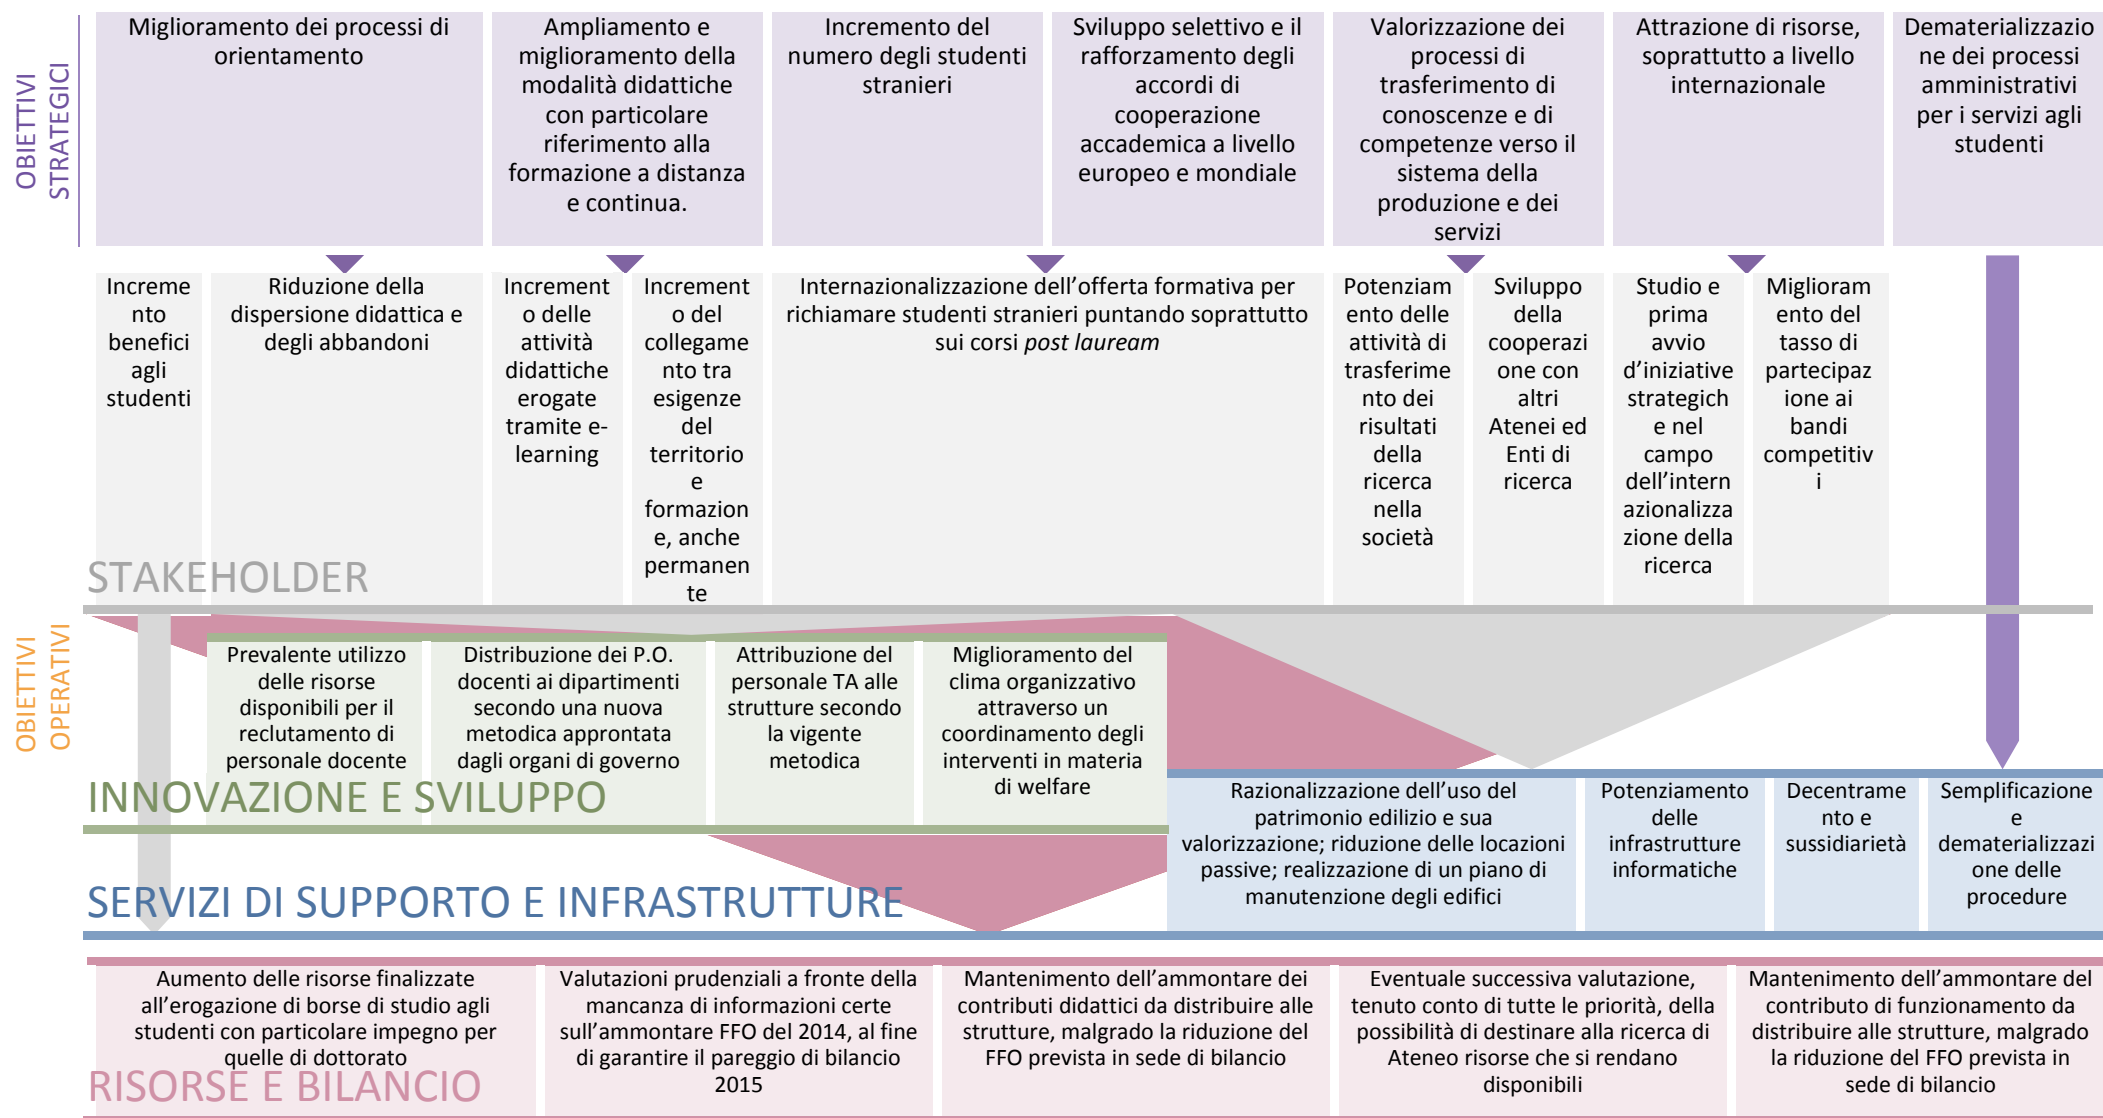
OBIETTIVI STRATEGICI

Miglioramento dei processi di orientamento

Ampliamento e miglioramento della modalità didattiche con particolare riferimento alla formazione a distanza e continua.

Incremento del numero degli studenti stranieri

Sviluppo selettivo e il rafforzamento degli accordi di cooperazione accademica a livello europeo e mondiale

Valorizzazione dei processi di trasferimento di conoscenze e di competenze verso il sistema della produzione e dei servizi

Attrazione di risorse, soprattutto a livello internazionale

Dematerializzazione dei processi amministrativi per i servizi agli studenti

Incremento benefici agli studenti

Riduzione della dispersione didattica e degli abbandoni

Incremento delle attività didattiche erogate tramite e-learning

Incremento del collegamento tra esigenze del territorio e formazione, anche permanente

Internazionalizzazione dell'offerta formativa per richiamare studenti stranieri puntando soprattutto sui corsi *post lauream*

Potenziamento delle attività di trasferimento dei risultati della ricerca nella società

Sviluppo della cooperazione con altri Atenei ed Enti di ricerca

Studio e prima avvio d'iniziative strategiche e nel campo dell'internazionalizzazione della ricerca

Miglioramento del tasso di partecipazione ai bandi competitivi

STAKEHOLDER

OBIETTIVI OPERATIVI

Prevalente utilizzo delle risorse disponibili per il reclutamento di personale docente

Distribuzione dei P.O. docenti ai dipartimenti secondo una nuova metodica approntata dagli organi di governo

Attribuzione del personale TA alle strutture secondo la vigente metodica

Miglioramento del clima organizzativo attraverso un coordinamento degli interventi in materia di welfare

INNOVAZIONE E SVILUPPO

Razionalizzazione dell'uso del patrimonio edilizio e sua valorizzazione; riduzione delle locazioni passive; realizzazione di un piano di manutenzione degli edifici

Potenziamento delle infrastrutture informatiche

Decentramento e sussidiarietà

Semplificazione e dematerializzazione delle procedure

SERVIZI DI SUPPORTO E INFRASTRUTTURE

Aumento delle risorse finalizzate all'erogazione di borse di studio agli studenti con particolare impegno per quelle di dottorato

Valutazioni prudenziali a fronte della mancanza di informazioni certe sull'ammontare FFO del 2014, al fine di garantire il pareggio di bilancio 2015

Mantenimento dell'ammontare dei contributi didattici da distribuire alle strutture, malgrado la riduzione del FFO prevista in sede di bilancio

Eventuale successiva valutazione, tenuto conto di tutte le priorità, della possibilità di destinare alla ricerca di Ateneo risorse che si rendano disponibili

Mantenimento dell'ammontare del contributo di funzionamento da distribuire alle strutture, malgrado la riduzione del FFO prevista in sede di bilancio

RISORSE E BILANCIO